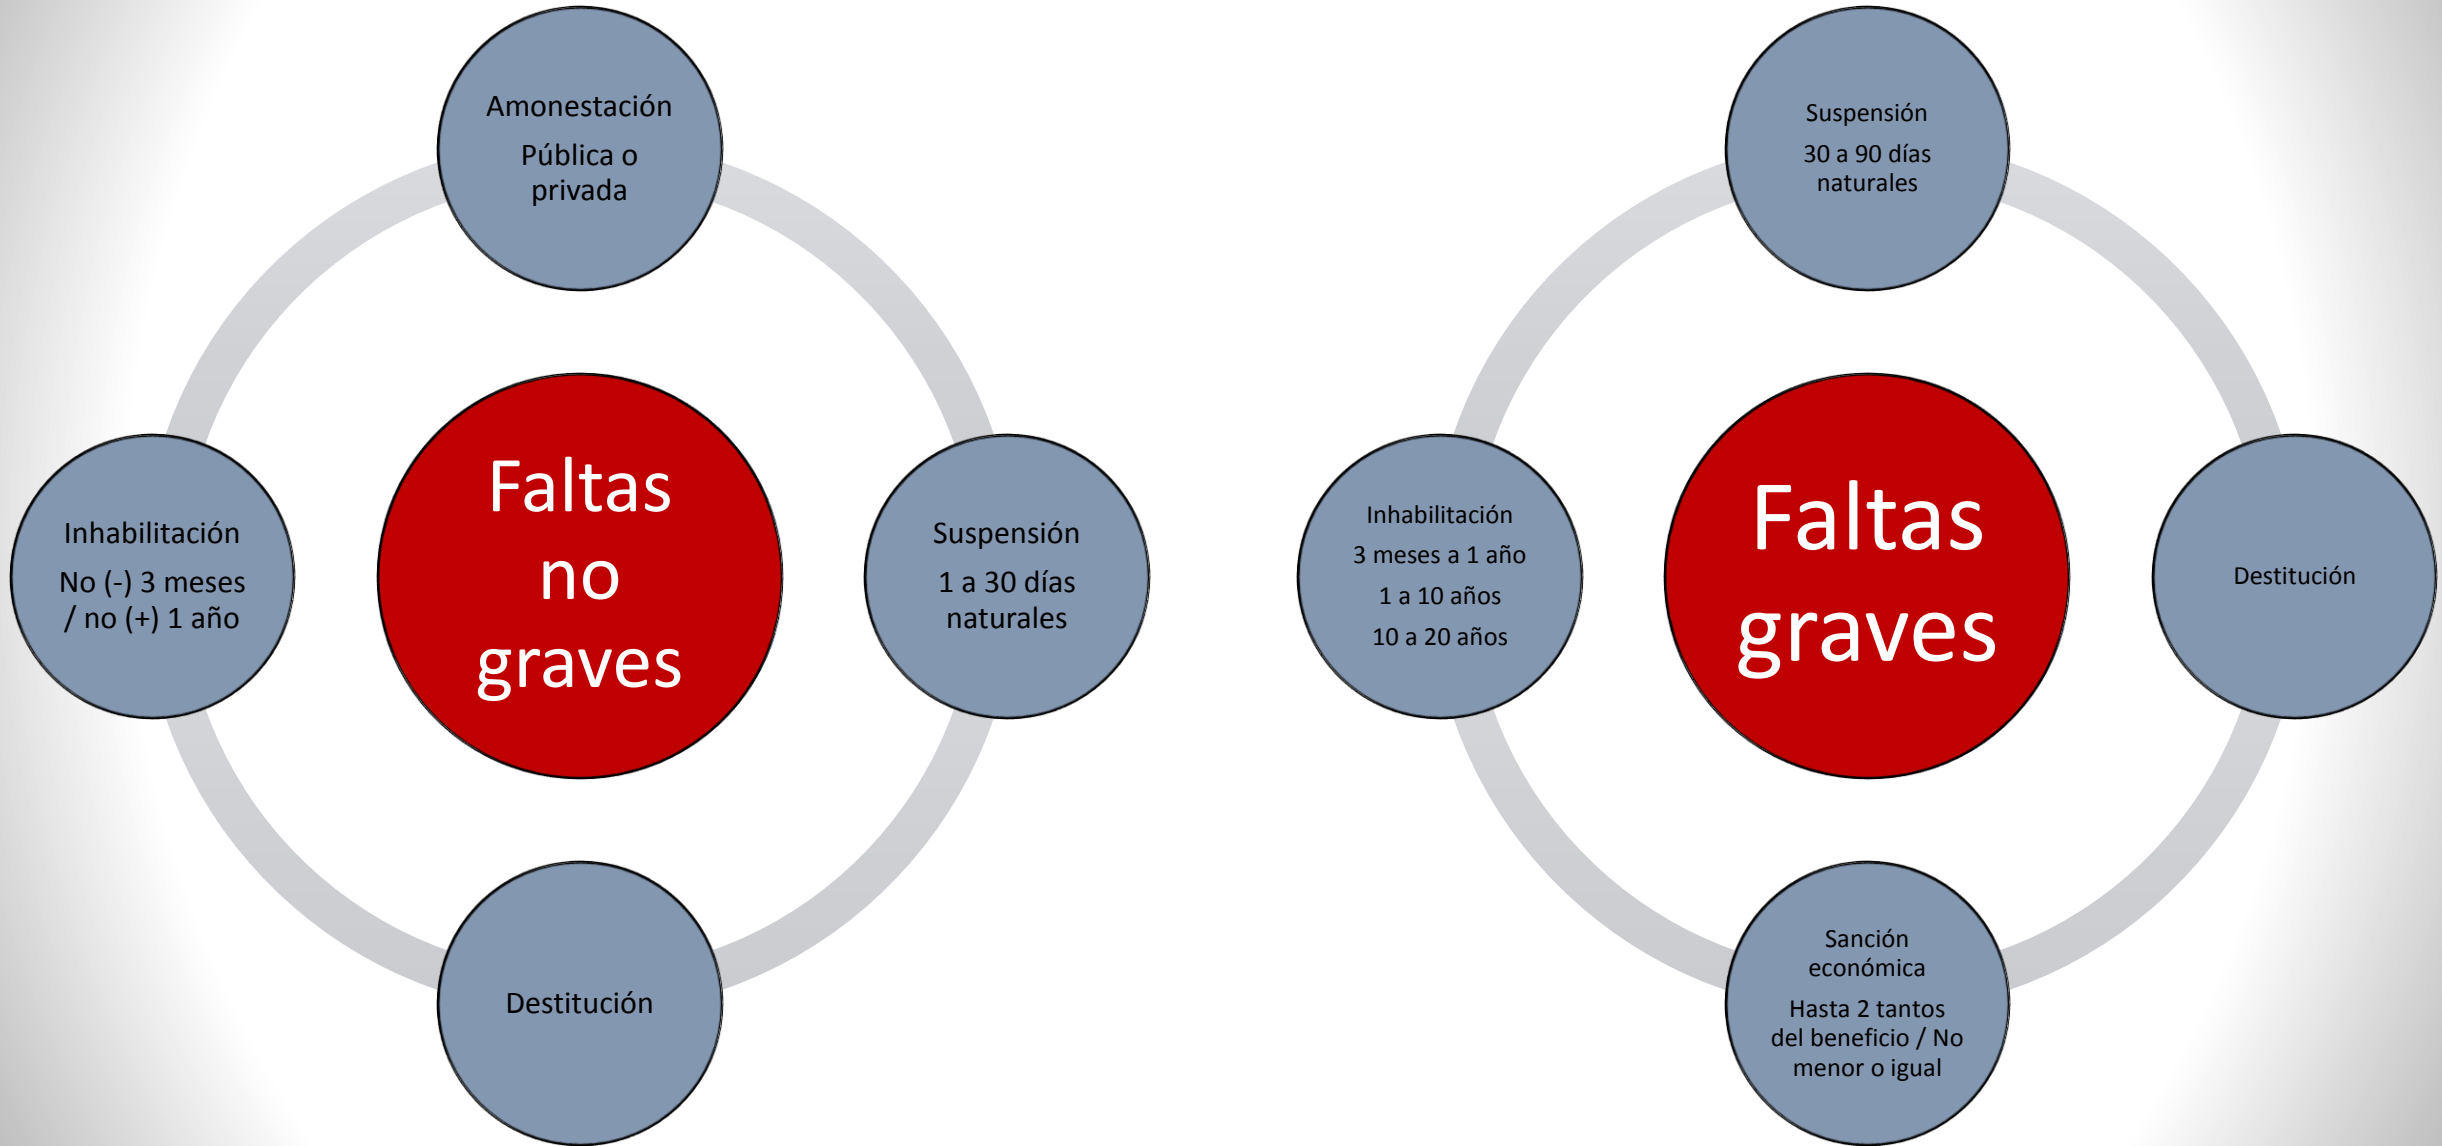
Amonestación

Pública o privada

Inhabilitación

No (-) 3 meses / no (+) 1 año

Faltas no graves

Suspensión

1 a 30 días naturales

Destitución

Suspensión

30 a 90 días naturales

Inhabilitación

3 meses a 1 año

1 a 10 años

10 a 20 años

Faltas graves

Destitución

Sanción económica

Hasta 2 tantos del beneficio / No menor o igual